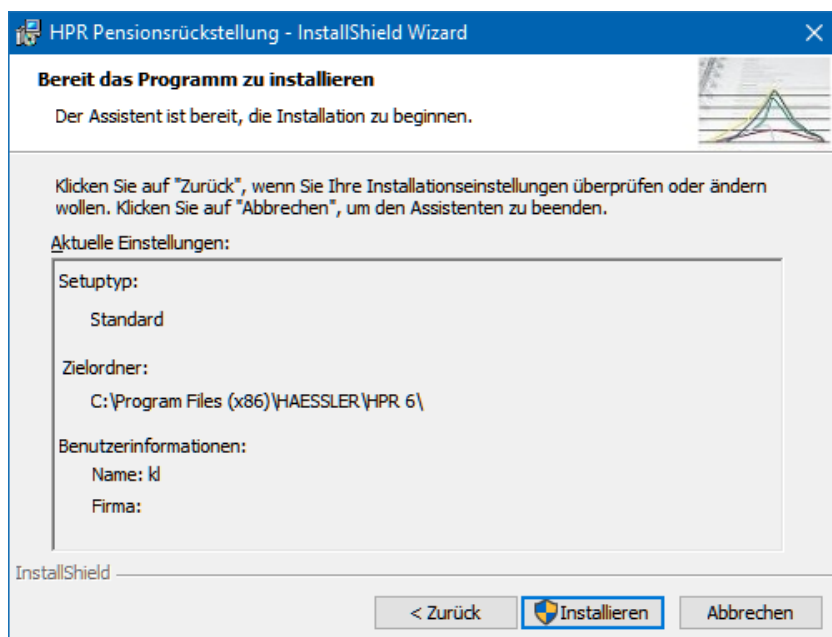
HPR Pensionsrückstellung - InstallShield Wizard

Bereit das Programm zu installieren

Der Assistent ist bereit, die Installation zu beginnen.

Klicken Sie auf "Zurück", wenn Sie Ihre Installationseinstellungen überprüfen oder ändern wollen. Klicken Sie auf "Abbrechen", um den Assistenten zu beenden.

Aktuelle Einstellungen:

Setuptyp:

Standard

Zielordner:

C:\Program Files (x86)\HAESSLER\HPR 6\

Benutzerinformationen:

Name: kl

Firma:

InstallShield

< Zurück

Installieren

Abbrechen